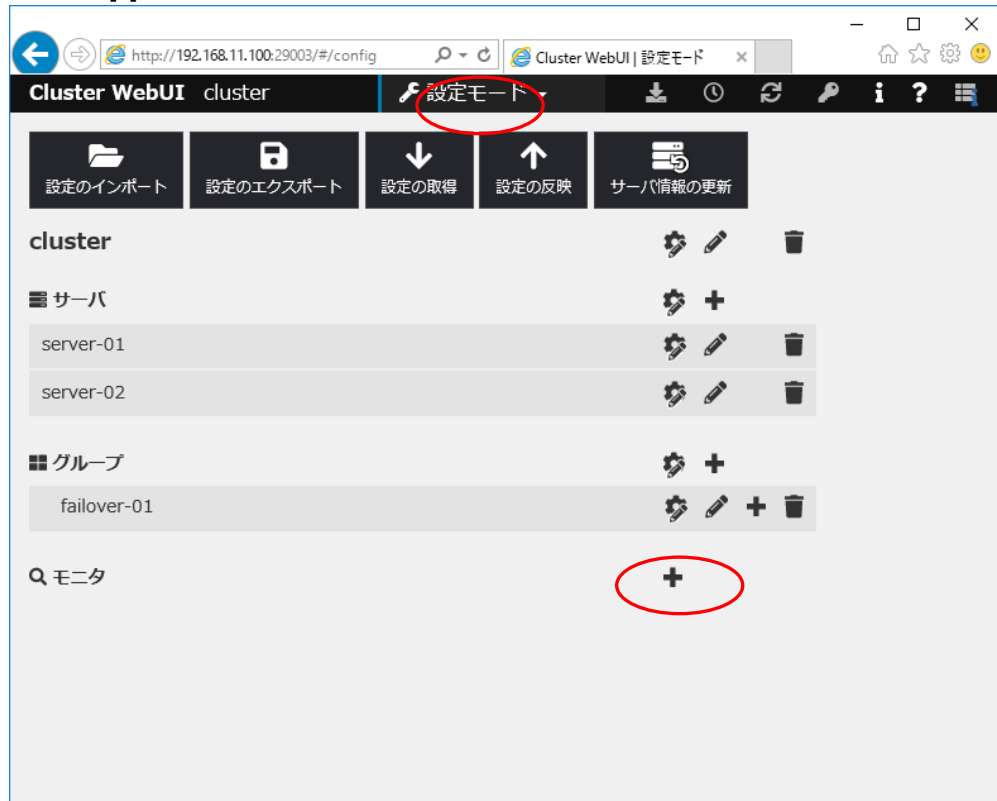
http://192.168.11.100:29003/#/config

Cluster WebUI | 設定モード

Cluster WebUI cluster

設定モード

設定のインポート

設定のエクスポート

設定の取得

設定の反映

サーバ情報の更新

cluster

サーバ

server-01

server-02

グループ

failover-01

モニタ